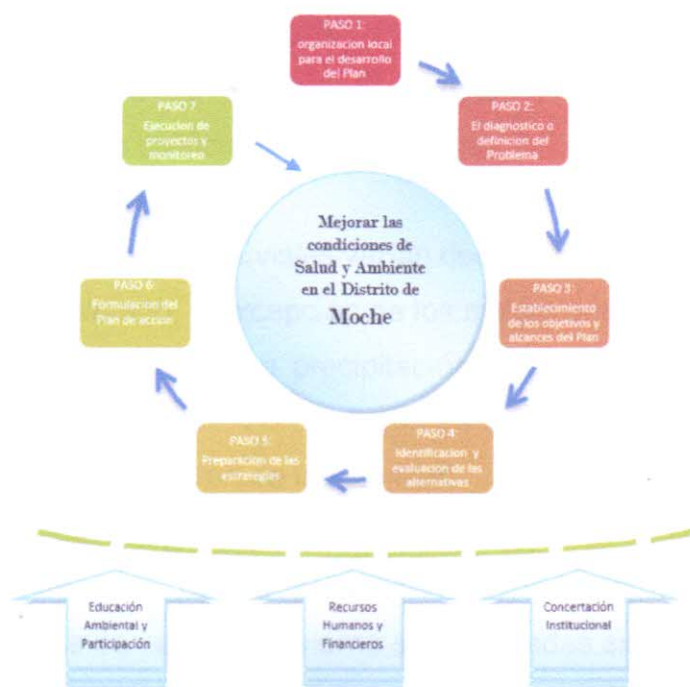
PASO 1:
organizacion local para el desarrollo del Plan

PASO 2:
El diagnostico o definicion del Problema

PASO 3:
Establecimiento de los objetivos y alcances del Plan

PASO 4:
Identificacion y evaluacion de las alternativas

PASO 5:
Preparacion de las estrategias

PASO 6:
Formulacion del Plan de accion

PASO 7
Ejecucion de proyectos y monitoreo

Mejorar las condiciones de Salud y Ambiente en el Distrito de Moche

Educación Ambiental y Participación

Recursos Humanos y Financieros

Concertación Institucional